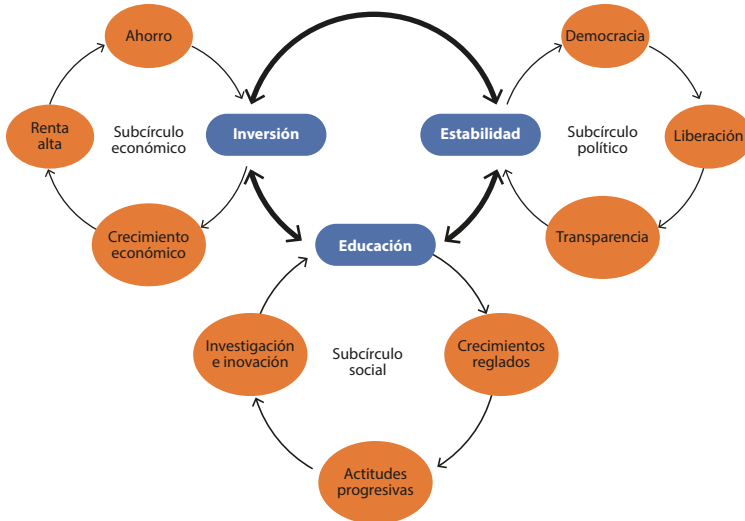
Ahorro

Renta alta

Subcírculo económico

Inversión

Crecimiento económico

Estabilidad

Democracia

Subcírculo político

Liberación

Transparencia

Educación

Investigación e inovación

Subcírculo social

Crecimientos reglados

Actitudes progresivas